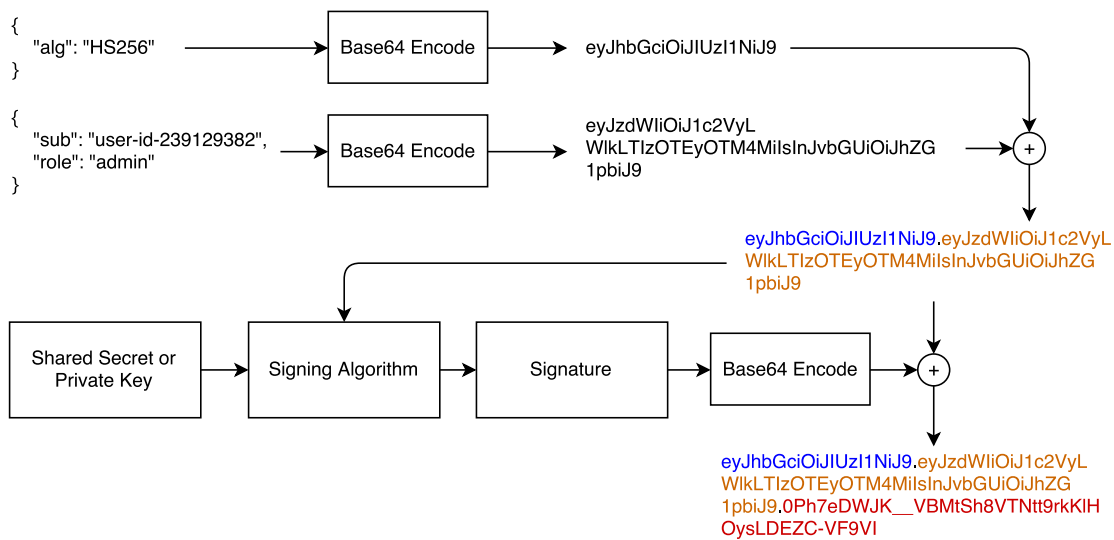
{
"alg": "HS256"
}

Base64 Encode

eyJhbGciOiJIUzI1NiJ9

{
"sub": "user-id-239129382",
"role": "admin"
}

Base64 Encode

eyJzdWIiOiJ1c2VyLWlkLTIzOTEyOTM4MiIsInJvbGUiOiJhZG1pbiJ9

+

eyJhbGciOiJIUzI1NiJ9.eyJzdWIiOiJ1c2VyLWlkLTIzOTEyOTM4MiIsInJvbGUiOiJhZG1pbiJ9

Shared Secret or Private Key

Signing Algorithm

Signature

Base64 Encode

+

eyJhbGciOiJIUzI1NiJ9.eyJzdWIiOiJ1c2VyLWlkLTIzOTEyOTM4MiIsInJvbGUiOiJhZG1pbiJ9.0Ph7eDWJK__VBMtSh8VTNtt9rkKlHOysLDEZC-VF9VI